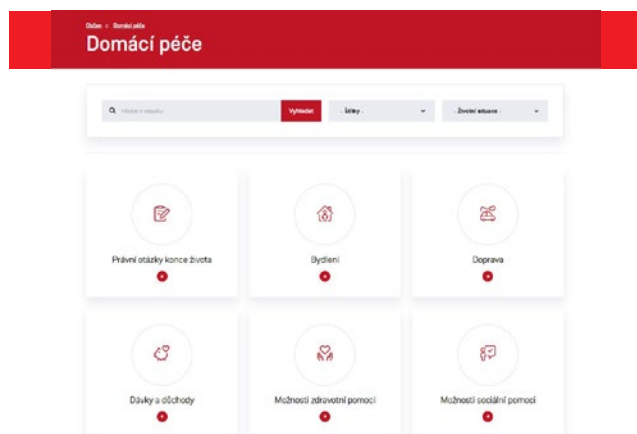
Občan » Domácí péče

Domácí péče

Hledat v obsahu

Vyhledat

- Úřady -

- Životní situace -

Právní otázky konce života

Bydlení

Doprava

Dávky a důchody

Možnosti zdravotní pomoci

Možnosti sociální pomoci